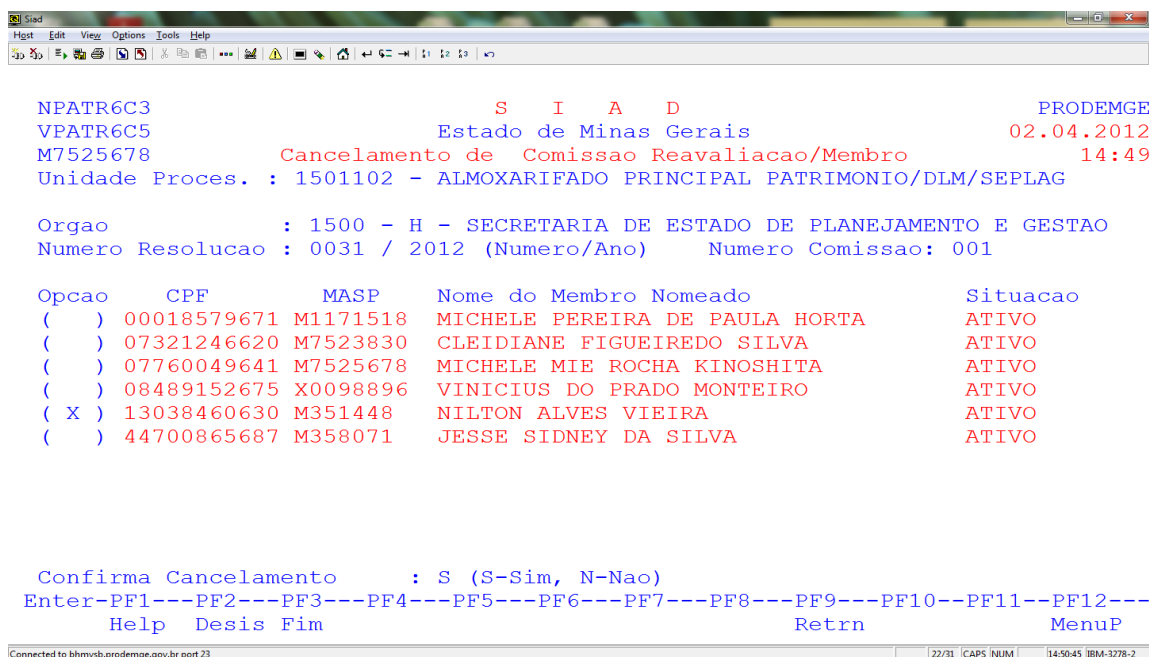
Siad
Host Edit View Options Tools Help

NPATR6C3 S I A D PRODEMGE
VPATR6C5 Estado de Minas Gerais 02.04.2012
M7525678 Cancelamento de Comissao Reavaliacao/Membro 14:49
Unidade Proces. : 1501102 - ALMOXARIFADO PRINCIPAL PATRIMONIO/DLM/SEPLAG

Orgao : 1500 - H - SECRETARIA DE ESTADO DE PLANEJAMENTO E GESTAO
Numero Resolucao : 0031 / 2012 (Numero/Ano) Numero Comissao: 001

| Opcao | CPF | MASP | Nome do Membro Nomeado | Situacao |
|---|---|---|---|---|
| ( ) | 00018579671 | M1171518 | MICHELE PEREIRA DE PAULA HORTA | ATIVO |
| ( ) | 07321246620 | M7523830 | CLEIDIANE FIGUEIREDO SILVA | ATIVO |
| ( ) | 07760049641 | M7525678 | MICHELE MIE ROCHA KINOSHITA | ATIVO |
| ( ) | 08489152675 | X0098896 | VINICIUS DO PRADO MONTEIRO | ATIVO |
| ( X ) | 13038460630 | M351448 | NILTON ALVES VIEIRA | ATIVO |
| ( ) | 44700865687 | M358071 | JESSE SIDNEY DA SILVA | ATIVO |

Confirma Cancelamento : S (S-Sim, N-Nao)
Enter-PF1---PF2---PF3---PF4---PF5---PF6---PF7---PF8---PF9---PF10--PF11--PF12---
Help Desis Fim Retrn MenuP

Connected to bhmvsb.prodemge.gov.br port 23 22/31 CAPS NUM 14:50:45 IBM-3278-2